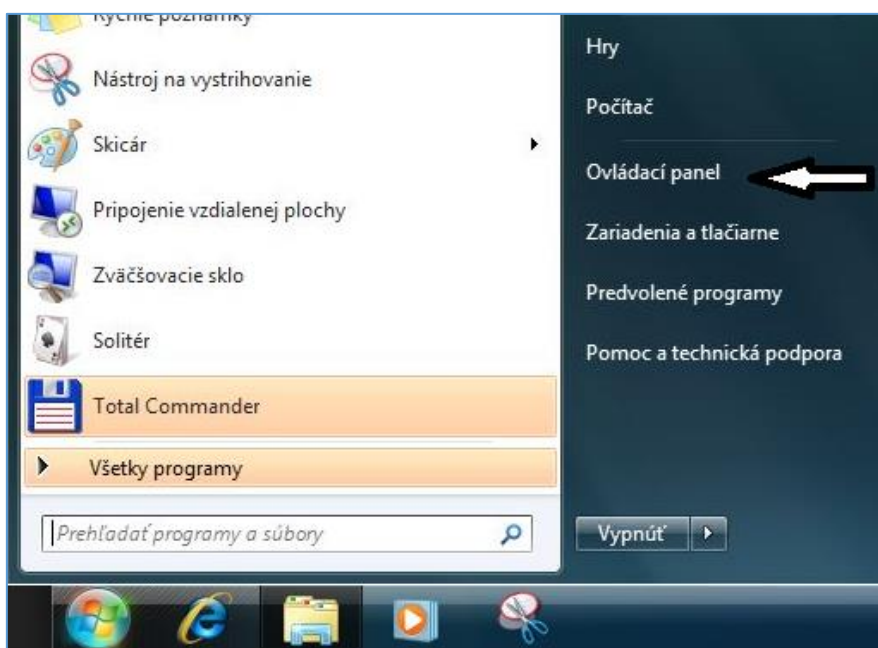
Rýchle poznámky
Nástroj na vystrihovanie
Skicár
Pripojenie vzdialenej plochy
Zväčšovacie sklo
Solitér
Total Commander
Všetky programy
Prehľadať programy a súbory
Hry
Počítač
Ovládací panel
Zariadenia a tlačiarne
Predvolené programy
Pomoc a technická podpora
Vypnúť